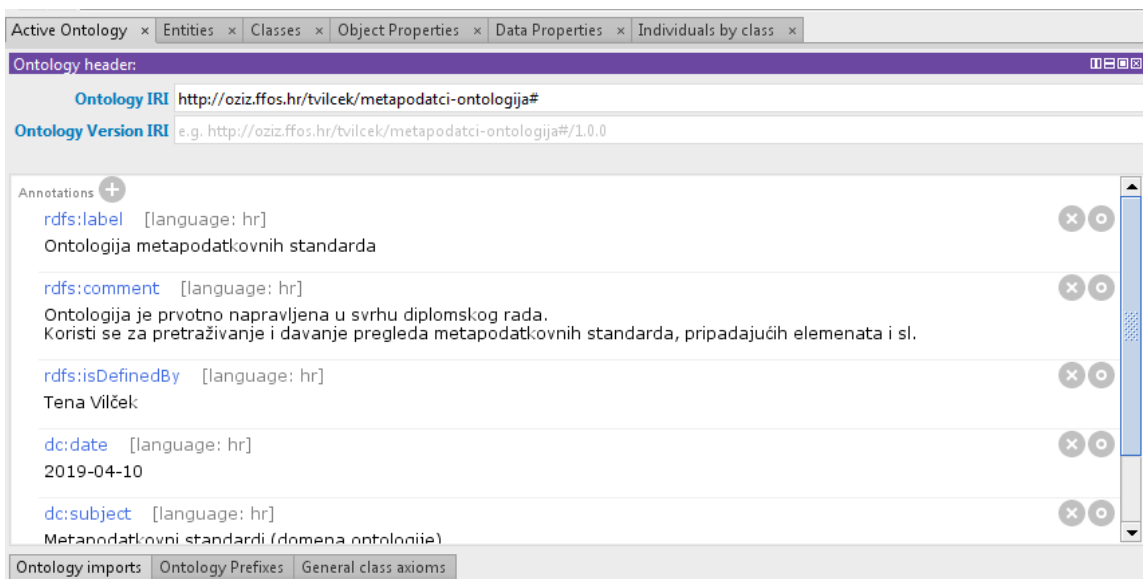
Active Ontology × Entities × Classes × Object Properties × Data Properties × Individuals by class ×

Ontology header:

Ontology IRI http://oziz.ffos.hr/tvilcek/metapodatci-ontologija#

Ontology Version IRI e.g. http://oziz.ffos.hr/tvilcek/metapodatci-ontologija#/1.0.0

Annotations

rdfs:label [language: hr]
Ontologija metapodatkovnih standarda

rdfs:comment [language: hr]
Ontologija je prvotno napravljena u svrhu diplomskog rada.
Koristi se za pretraživanje i davanje pregleda metapodatkovnih standarda, pripadajućih elemenata i sl.

rdfs:isDefinedBy [language: hr]
Tena Vilček

dc:date [language: hr]
2019-04-10

dc:subject [language: hr]
Metapodatkovni standardi (domena ontologije)

Ontology imports Ontology Prefixes General class axioms